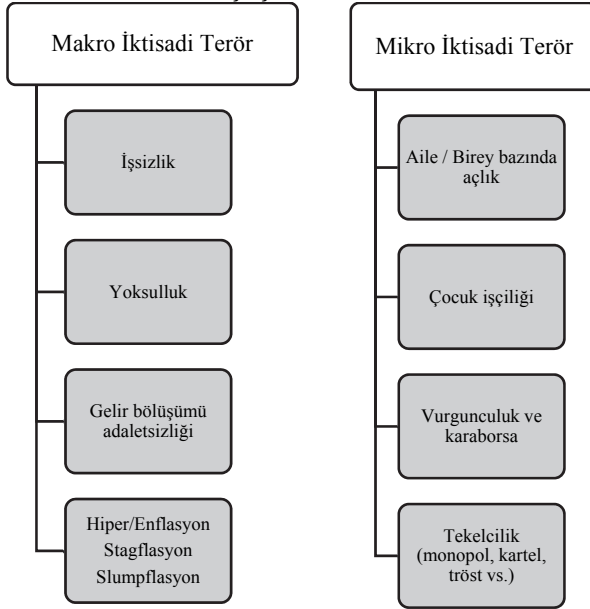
Makro İktisadi Terör

İşsizlik

Yoksulluk

Gelir bölüşümü adaletsizliği

Hiper/Enflasyon
Stagflasyon
Slumpflasyon

Mikro İktisadi Terör

Aile / Birey bazında açlık

Çocuk işçiliği

Vurgunculuk ve karaborsa

Tekelcilik (monopol, kartel, tröst vs.)